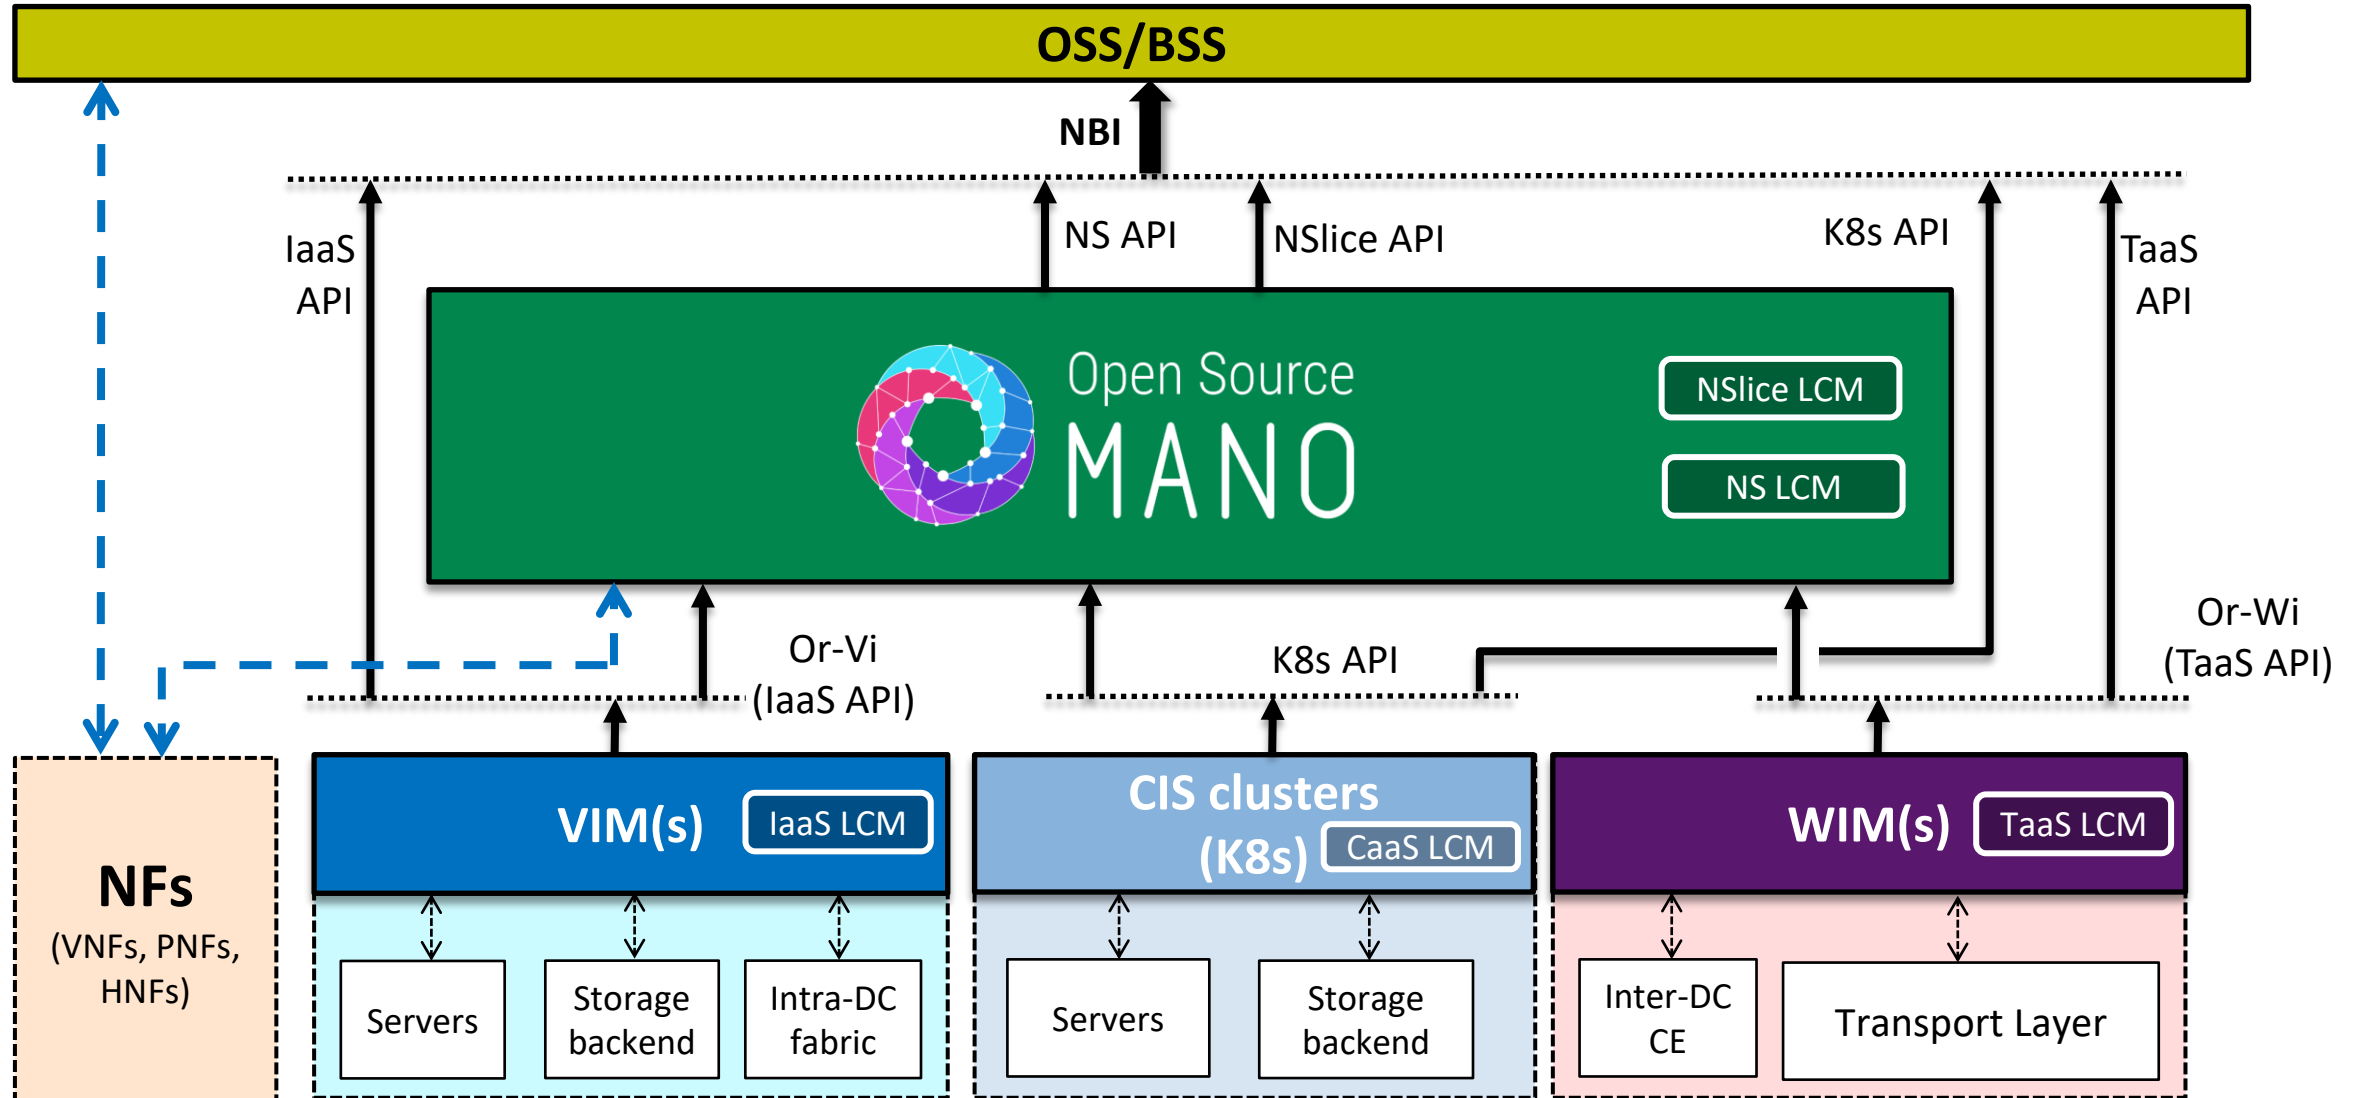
OSS/BSS

NBI

IaaS API

NS API

NSlice API

K8s API

TaaS API

Open Source MANO

NSlice LCM

NS LCM

Or-Vi (IaaS API)

K8s API

Or-Wi (TaaS API)

NFs (VNFs, PNFs, HNFs)

VIM(s)

IaaS LCM

Servers

Storage backend

Intra-DC fabric

CIS clusters (K8s)

CaaS LCM

Servers

Storage backend

WIM(s)

TaaS LCM

Inter-DC CE

Transport Layer